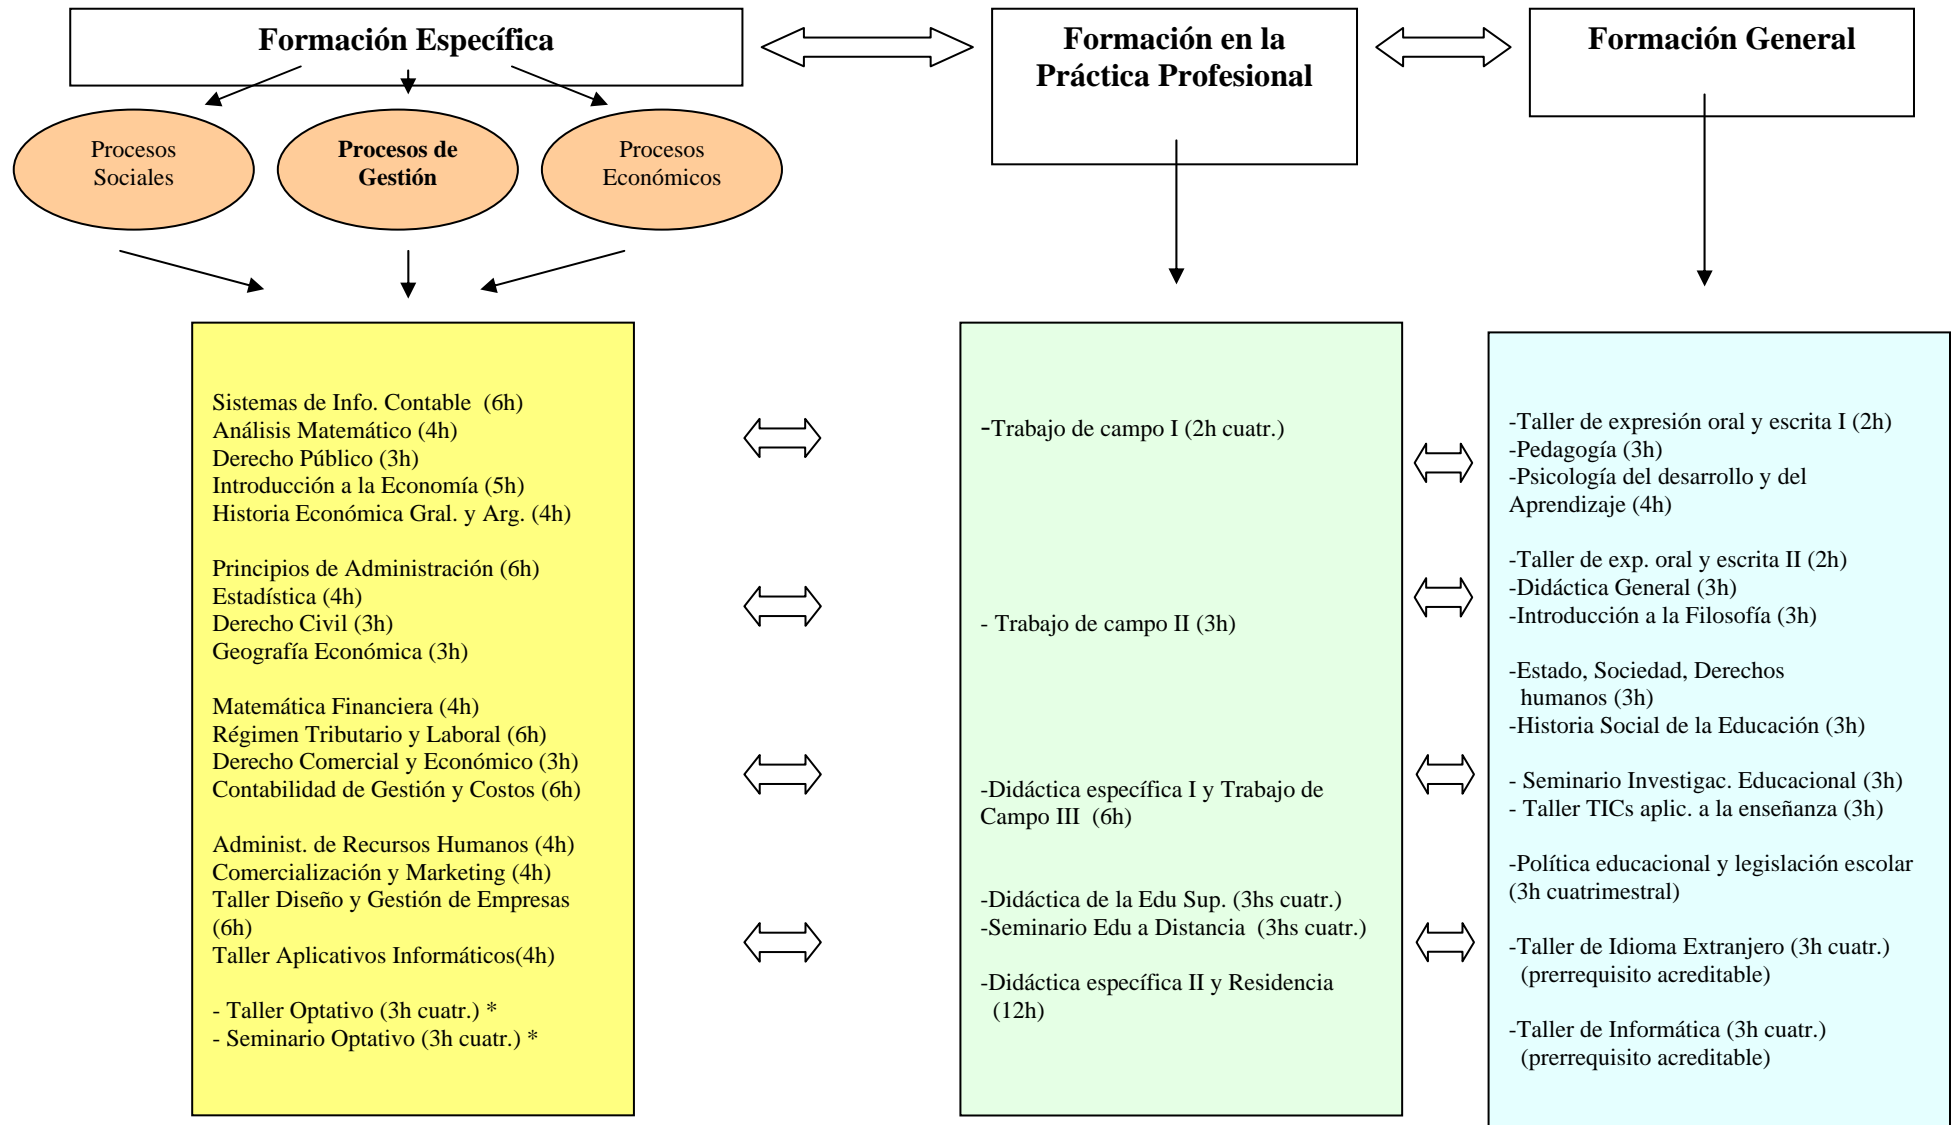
Formación Específica

Formación en la Práctica Profesional

Formación General

Procesos Sociales

Procesos de Gestión

Procesos Económicos

Sistemas de Info. Contable (6h)
Análisis Matemático (4h)
Derecho Público (3h)
Introducción a la Economía (5h)
Historia Económica Gral. y Arg. (4h)

Principios de Administración (6h)
Estadística (4h)
Derecho Civil (3h)
Geografía Económica (3h)

Matemática Financiera (4h)
Régimen Tributario y Laboral (6h)
Derecho Comercial y Económico (3h)
Contabilidad de Gestión y Costos (6h)

Administ. de Recursos Humanos (4h)
Comercialización y Marketing (4h)
Taller Diseño y Gestión de Empresas (6h)
Taller Aplicativos Informáticos(4h)

- Taller Optativo (3h cuatr.) *
- Seminario Optativo (3h cuatr.) *

-Trabajo de campo I (2h cuatr.)

- Trabajo de campo II (3h)

-Didáctica específica I y Trabajo de Campo III (6h)

-Didáctica de la Edu Sup. (3hs cuatr.)
-Seminario Edu a Distancia (3hs cuatr.)

-Didáctica específica II y Residencia (12h)

-Taller de expresión oral y escrita I (2h)
-Pedagogía (3h)
-Psicología del desarrollo y del Aprendizaje (4h)

-Taller de exp. oral y escrita II (2h)
-Didáctica General (3h)
-Introducción a la Filosofía (3h)

-Estado, Sociedad, Derechos humanos (3h)
-Historia Social de la Educación (3h)

- Seminario Investigac. Educacional (3h)
- Taller TICs aplic. a la enseñanza (3h)

-Política educacional y legislación escolar (3h cuatrimestral)

-Taller de Idioma Extranjero (3h cuatr.) (prerrequisito acreditable)

-Taller de Informática (3h cuatr.) (prerrequisito acreditable)